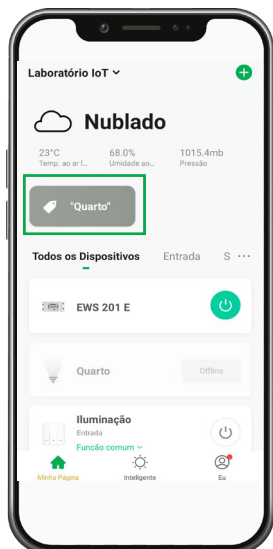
Laboratório IoT

Nublado

23°C
Temp. ao ar l...

68.0%
Umidade ao...

1015.4mb
Pressão

"Quarto"

Todos os Dispositivos   Entrada   S

EWS 201 E

Quarto

Offline

Iluminação
Entrada
Função comum

Minha Página   Inteligente   Eu